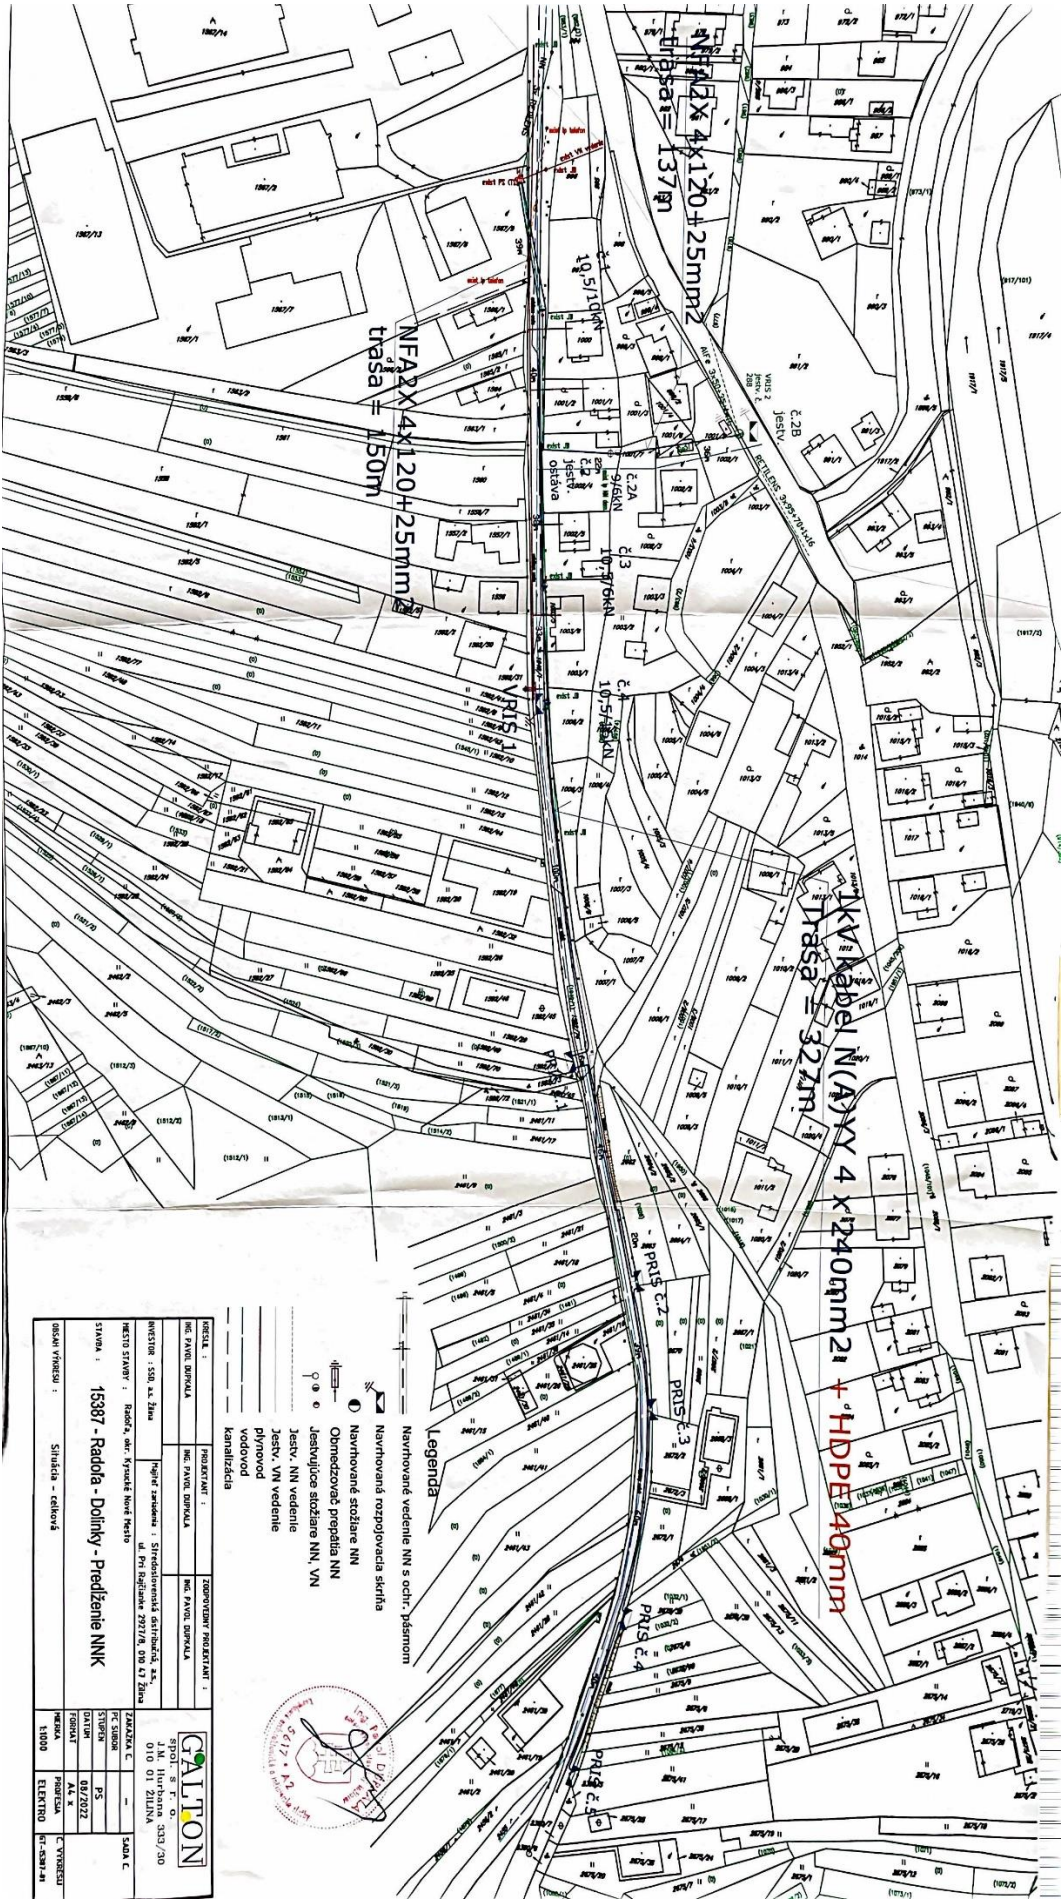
NFA2X 4x120+25mm2
trasa= 137m

NFA2X 4x120+25mm2
trasa = 150m

1kV kábel N(A)YY 4 x 240mm2 + HDPE40mm
Trasa = 327m

č.1
10,5/11kN

č.2B
jestv.

č.2A
9/6kN

č.2
jestv.
ostáva

č.3
10,5/6kN

č.4
10,5/11kN

VRIS 1

PRIS č.1

PRIS č.2

PRIS č.3

PRIS č.4

PRIS č.5

RETLENS 3x95/70+16

Legenda

Navrhované vedenie NN s ochr. pásmom
Navrhovaná rozpojovacia skriňa
Navrhované stožiare NN
Obmedzovač prepätia NN
Jestvujúce stožiare NN, VN
Jestv. NN vedenie
Jestv. VN vedenie
plynovod
vodovod
kanalizácia

| KRESLIL : | PROJEKTANT : | ZODPOVEDNÝ PROJEKTANT : | GALTON spol. s r. o. J.M. Hurbana 333/30 010 01 ŽILINA |
|---|---|---|---|
| ING. PAVOL DUPKALA | ING. PAVOL DUPKALA | ING. PAVOL DUPKALA | |

INVESTOR : SSD, a.s. Žilina
Majiteľ zariadenia : Stredoslovenská distribučná, a.s., ul. Pri Rajčianke 2927/8, 010 47 Žilina
MIESTO STAVBY : Radoľa, okr. Kysucké Nové Mesto
STAVBA : 15387 - Radoľa - Dolinky - Predĺženie NNK
OBSAH VÝKRESU : Situácia - celková

| ZÁKAZKA Č. | | SADA Č. |
|---|---|---|
| PC SÚBOR | | |
| STUPEŇ | PS | |
| DÁTUM | 08/2022 | |
| FORMÁT | A4 x | |
| MIERKA | PROFESIA | Č. VÝKRESU |
| 1:1000 | ELEKTRO | GT-15387-01 |

Ing. Pavol Dupkala
5617 * A2